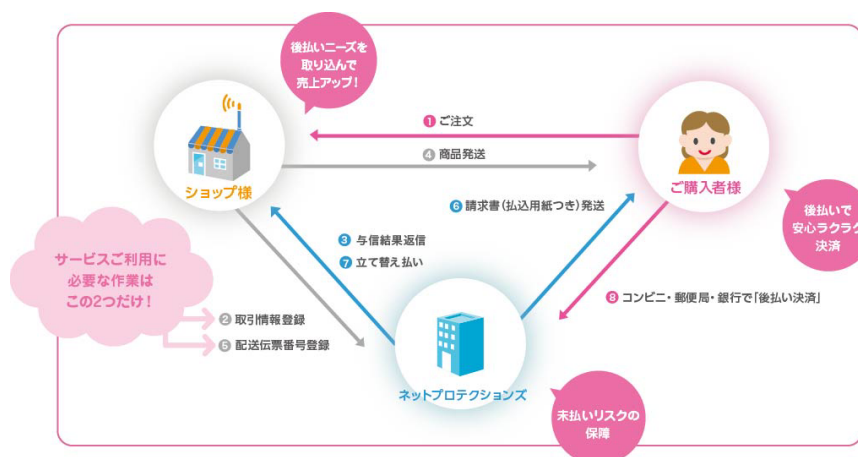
後払いニーズを取り込んで売上アップ!

ショップ様

❶ ご注文

❹ 商品発送

ご購入者様

後払いで安心ラクラク決済

❻ 請求書(払込用紙つき)発送

❸ 与信結果返信

❼ 立て替え払い

サービスご利用に必要な作業はこの2つだけ!

❷ 取引情報登録

❺ 配送伝票番号登録

❽ コンビニ・郵便局・銀行で「後払い決済」

ネットプロテクションズ

未払いリスクの保障